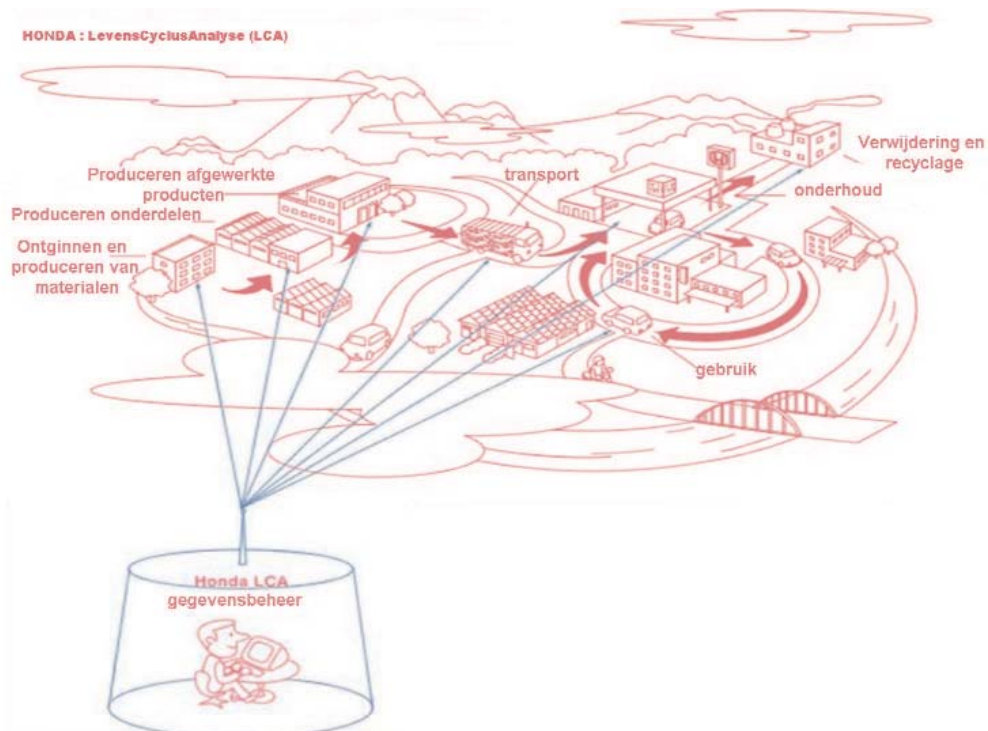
HONDA : LevensCyclusAnalyse (LCA)

Produceren afgewerkte producten

Produceren onderdelen

Ontginnen en produceren van materialen

transport

Verwijdering en recyclage

onderhoud

gebruik

Honda LCA gegevensbeheer